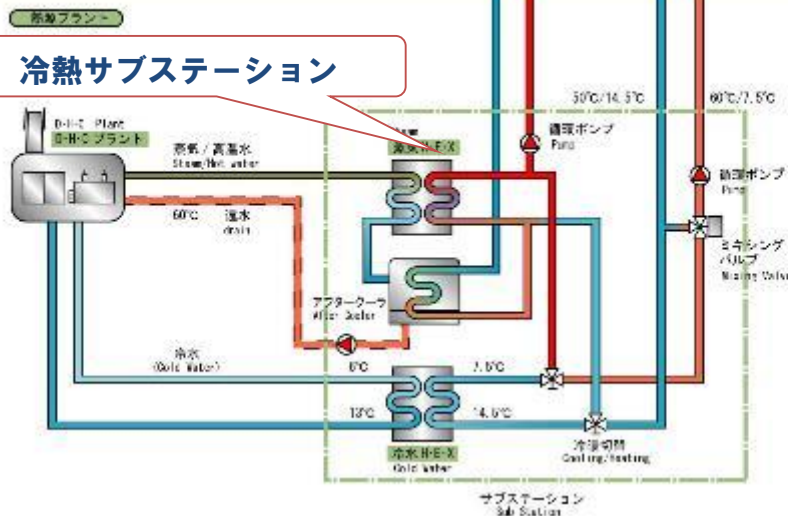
熱源プラント

冷熱サブステーション

D-H-C Plant
D・H・C プラント

蒸気／高温水
Steam/Hot water

60℃
還水
drain

温水 H・E・X

循環ポンプ
Pump

50℃/14.5℃

60℃/7.5℃

循環ポンプ
Pump

ミキシング
バルブ
Mixing Valve

アフタークーラ
After Cooler

冷水
(Cold Water)

6℃

7.5℃

13℃

14.5℃

冷水 H・E・X
Cold Water

冷温切替
Cooling/Heating

サブステーション
Sub Station